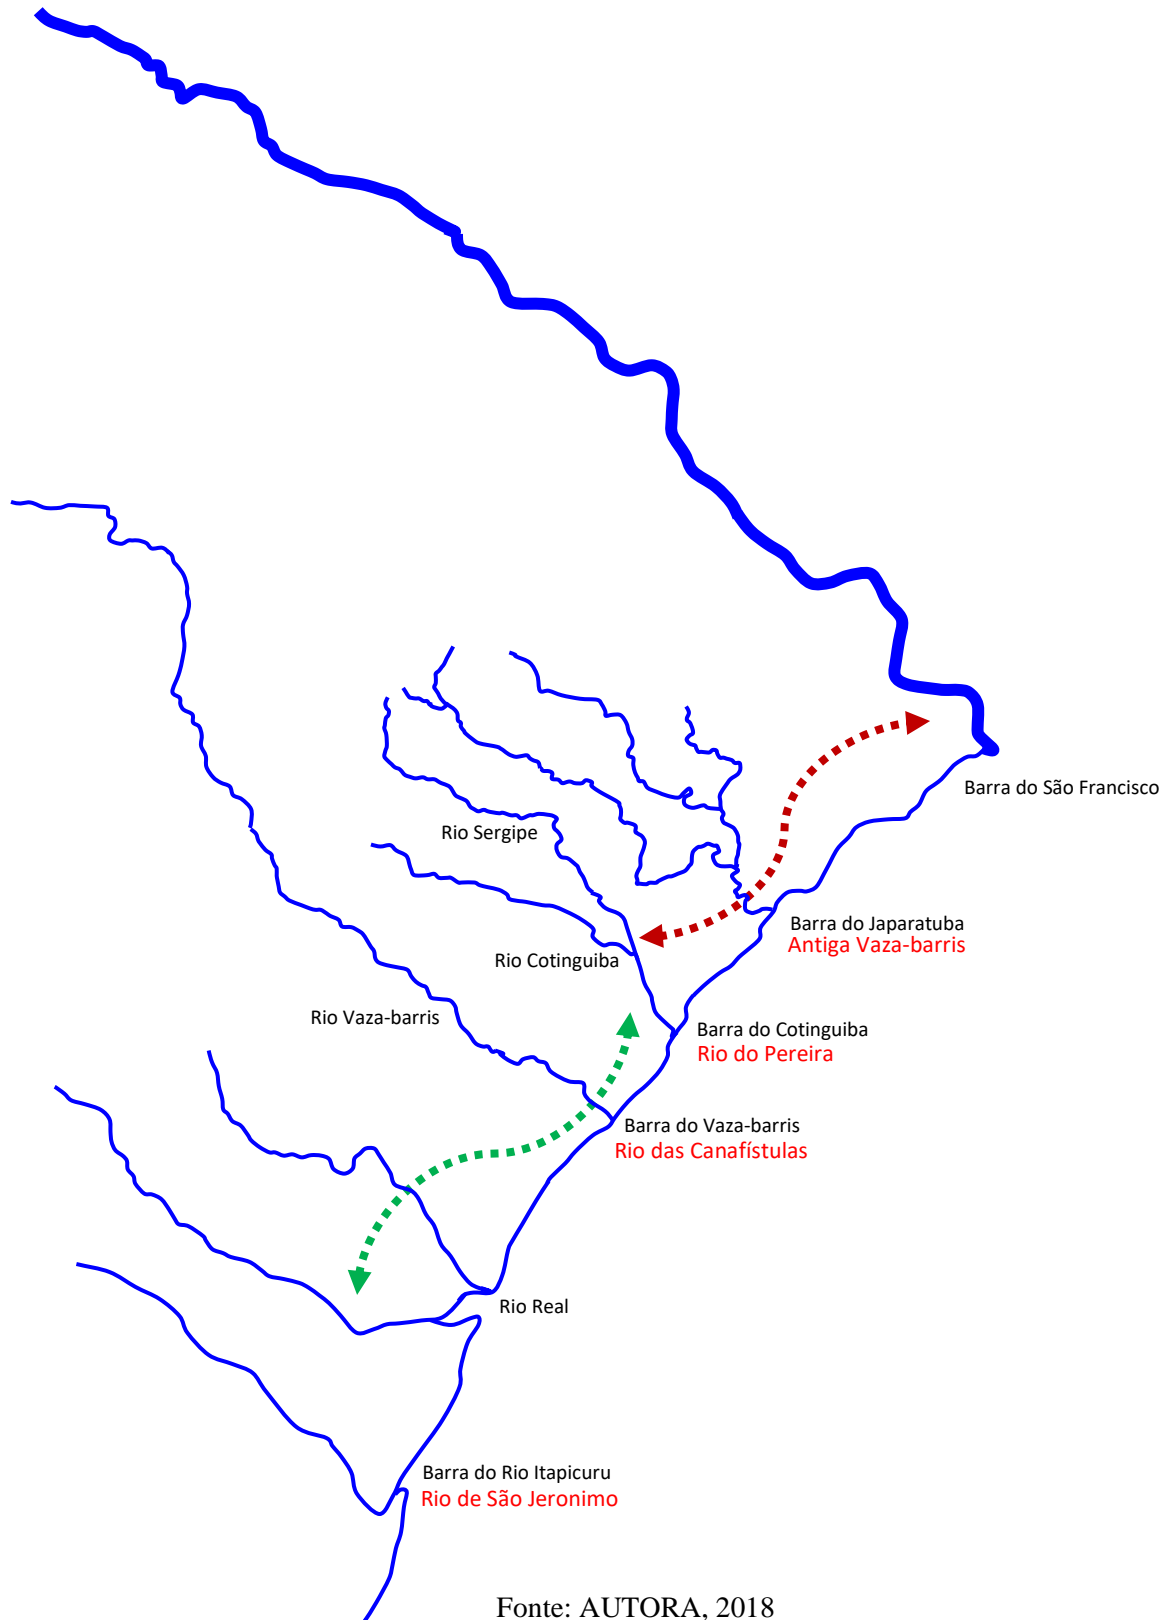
Barra do São Francisco

Rio Sergipe

Barra do Japaratuba
Antiga Vaza-barris

Rio Cotinguiba

Rio Vaza-barris

Barra do Cotinguiba
Rio do Pereira

Barra do Vaza-barris
Rio das Canafístulas

Rio Real

Barra do Rio Itapicuru
Rio de São Jeronimo

Fonte: AUTORA, 2018